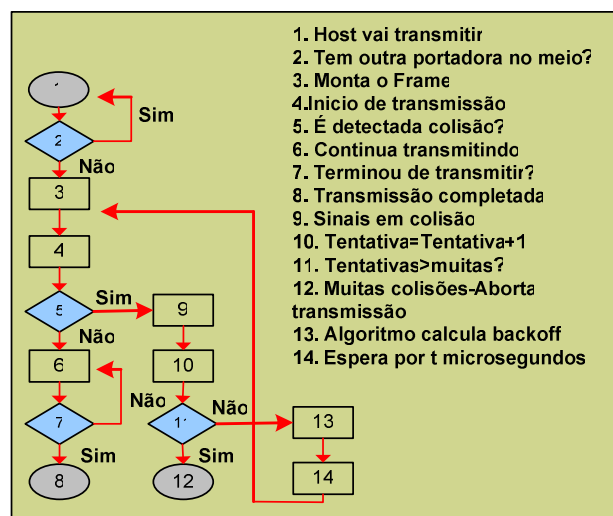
1. Host vai transmitir
2. Tem outra portadora no meio?
3. Monta o Frame
4.Inicio de transmissão
5. É detectada colisão?
6. Continua transmitindo
7. Terminou de transmitir?
8. Transmissão completada
9. Sinais em colisão
10. Tentativa=Tentativa+1
11. Tentativas>muitas?
12. Muitas colisões-Aborta transmissão
13. Algoritmo calcula backoff
14. Espera por t microsegundos

1
2
Sim
Não
3
4
5
Sim
9
Não
6
10
7
Não
11
Não
13
Sim
Sim
8
12
14